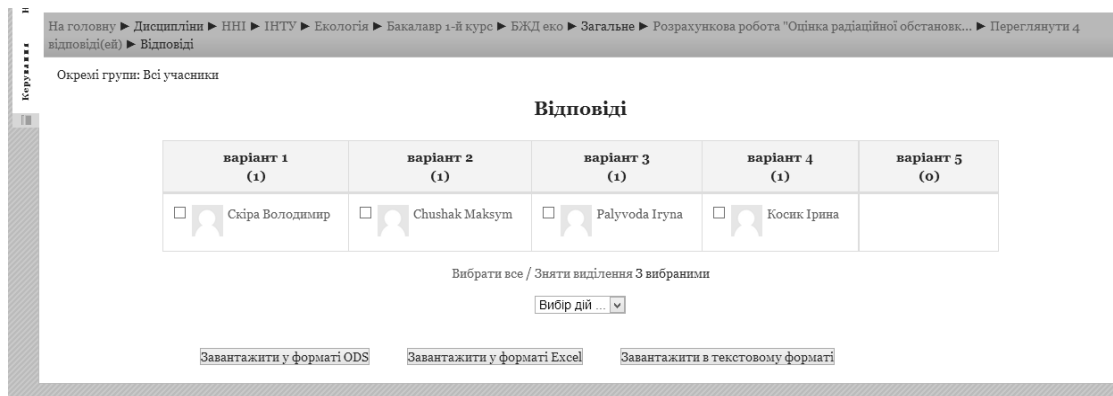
Керування

На головну ► Дисципліни ► ННІ ► ІНТУ ► Екологія ► Бакалавр 1-й курс ► БЖД еко ► Загальне ► Розрахункова робота "Оцінка радіаційної обстановк... ► Переглянути 4 відповіді(ей) ► Відповіді

Окремі групи: Всі учасники

Відповіді

| варіант 1 (1) | варіант 2 (1) | варіант 3 (1) | варіант 4 (1) | варіант 5 (0) |
|---|---|---|---|---|
| Скіра Володимир | Chushak Maksym | Palyvoda Iryna | Косик Ірина | |

Вибрати все / Зняти виділення З вибраними

Вибір дій ...

Завантажити у форматі ODS

Завантажити у форматі Excel

Завантажити в текстовому форматі